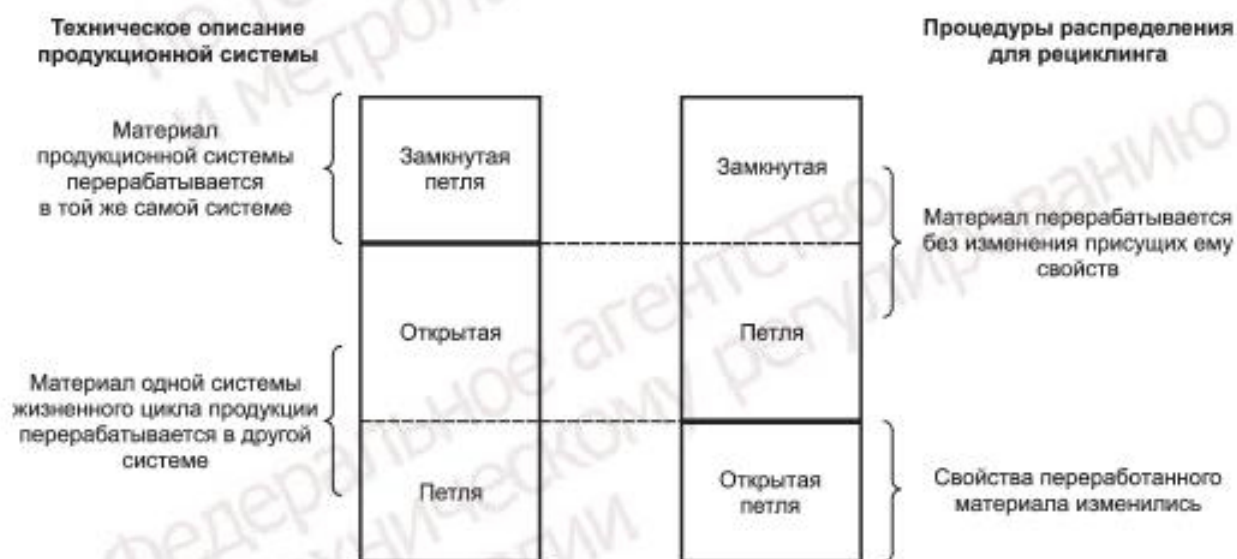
Техническое описание продукционной системы

Процедуры распределения для рециклинга

Материал продукционной системы перерабатывается в той же самой системе

Замкнутая петля

Замкнутая

Материал перерабатывается без изменения присущих ему свойств

Открытая

Петля

Материал одной системы жизненного цикла продукции перерабатывается в другой системе

Петля

Открытая петля

Свойства переработанного материала изменились

Федеральное агентство по техническому регулированию и метрологии